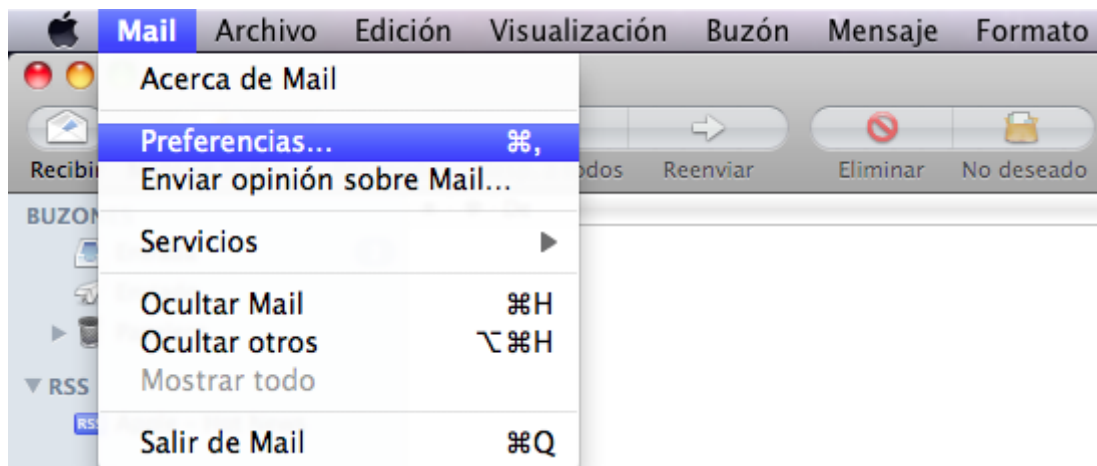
Mail Archivo Edición Visualización Buzón Mensaje Formato

Acerca de Mail

Preferencias... ⌘,
Enviar opinión sobre Mail...

Servicios ▶

Ocultar Mail ⌘H
Ocultar otros ⌥⌘H
Mostrar todo

Salir de Mail ⌘Q

Recibi
odos
Reenviar
Eliminar
No deseado

BUZON
▼ RSS
RSS